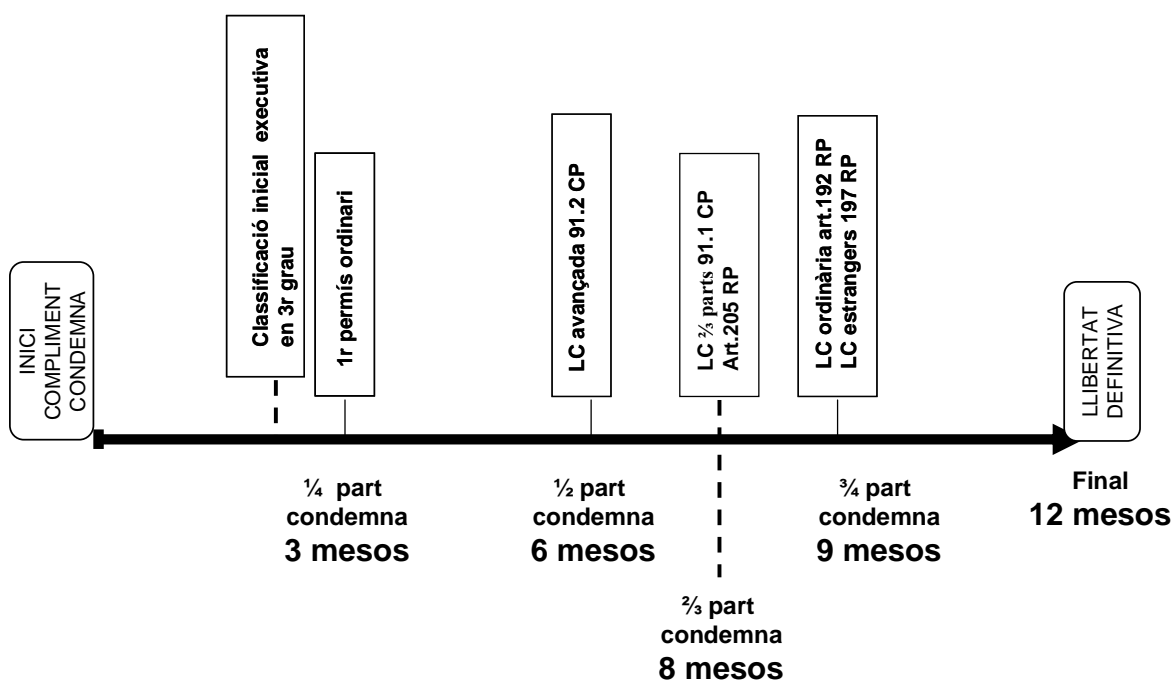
INICI COMPLIMENT CONDEMNA

Classificació inicial executiva en 3r grau

1r permís ordinari

LC avançada 91.2 CP

LC ⅔ parts 91.1 CP Art.205 RP

LC ordinària art.192 RP LC estrangers 197 RP

LLIBERTAT DEFINITIVA

¼ part condemna 3 mesos

½ part condemna 6 mesos

⅔ part condemna 8 mesos

¾ part condemna 9 mesos

Final 12 mesos